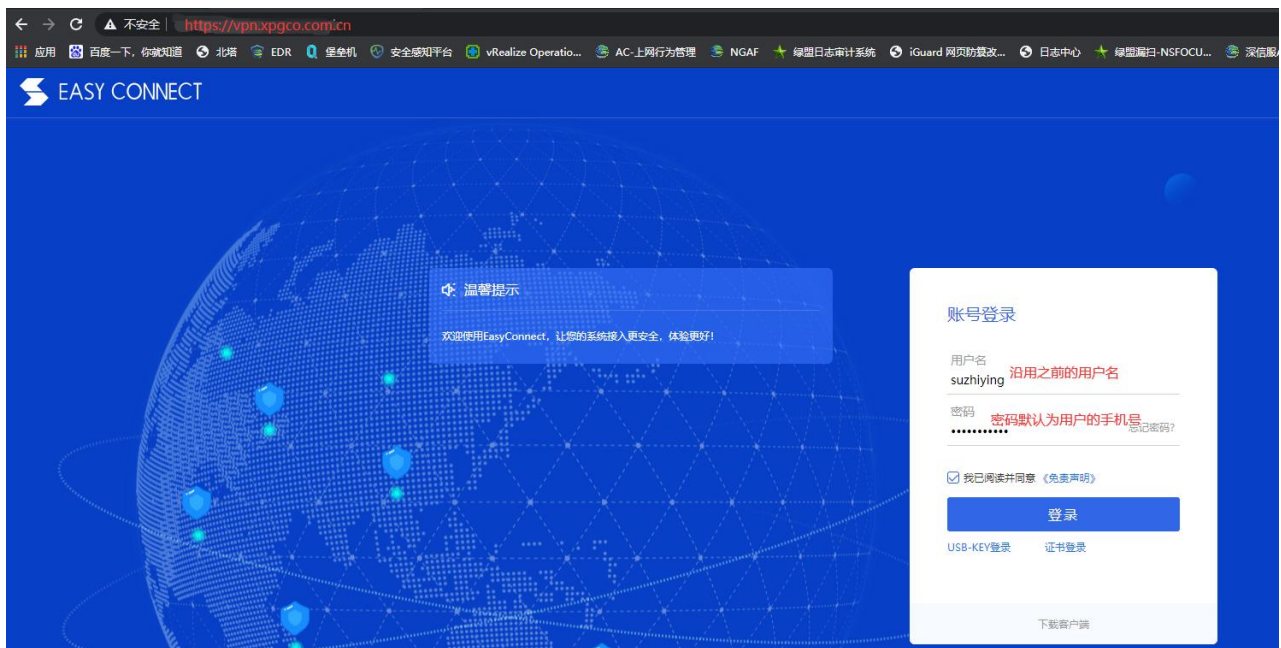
← → C ▲ 不安全 | https://vpn.xpgco.com:cn

应用 百度一下，你就知道 北塔 EDR 堡垒机 安全感知平台 vRealize Operatio... AC-上网行为管理 NGAF 绿盟日志审计系统 iGuard 网页防篡改... 日志中心 绿盟漏扫-NSFOCU... 深信服

EASY CONNECT

温馨提示

欢迎使用EasyConnect，让您的系统接入更安全，体验更好！

账号登录

用户名
suzhiying 沿用之前的用户名

密码
••••••••••• 密码默认为用户的手机号 忘记密码?

我已阅读并同意《免责声明》

登录

USB-KEY登录 证书登录

下载客户端